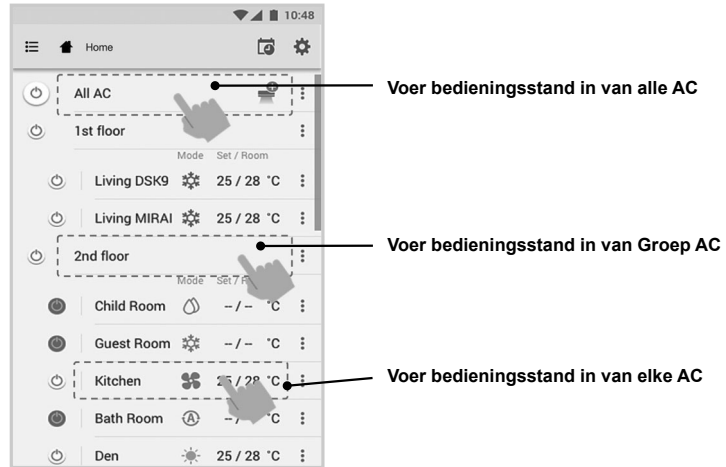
10:48

Home

All AC

1st floor

Mode Set / Room

Living DSK9 25 / 28 °C

Living MIRAI 25 / 28 °C

2nd floor

Mode Set / R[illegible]

Child Room – / – °C

Guest Room – / – °C

Kitchen 25 / 28 °C

Bath Room – / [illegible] °C

Den 25 / 28 °C

Voer bedieningsstand in van alle AC

Voer bedieningsstand in van Groep AC

Voer bedieningsstand in van elke AC